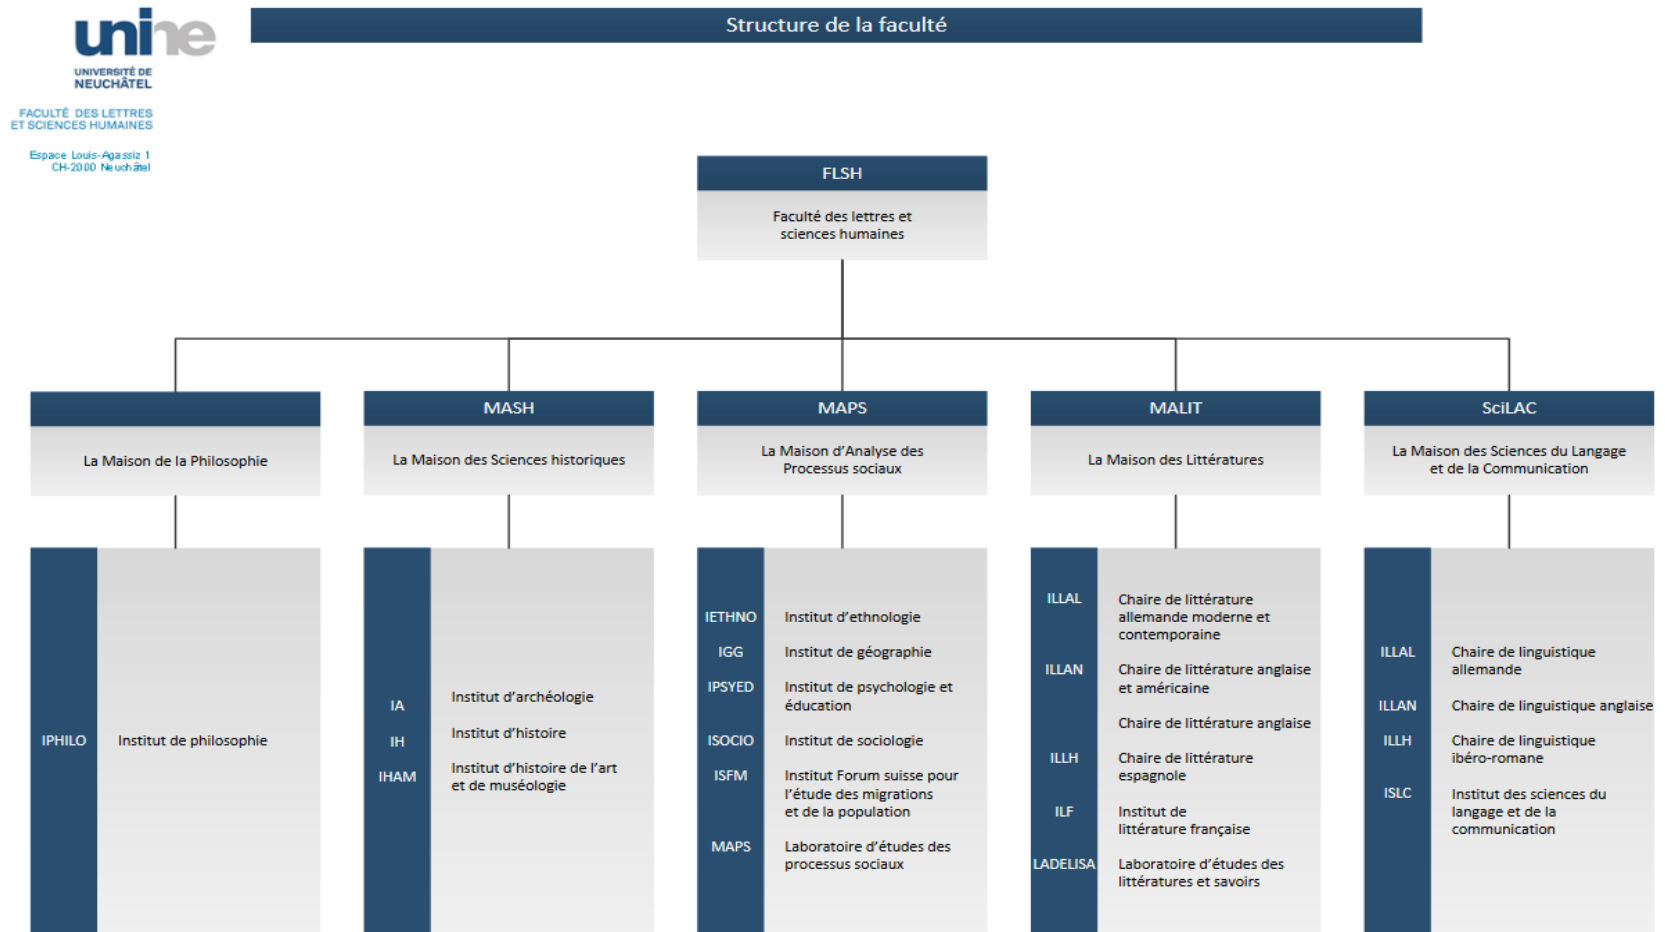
unine
UNIVERSITÉ DE NEUCHÂTEL

FACULTÉ DES LETTRES ET SCIENCES HUMAINES

Espace Louis-Agassiz 1
CH-2000 Neuchâtel

Structure de la faculté

FLSH
Faculté des lettres et sciences humaines

La Maison de la Philosophie

IPHILO Institut de philosophie

MASH
La Maison des Sciences historiques

IA Institut d'archéologie
IH Institut d'histoire
IHAM Institut d'histoire de l'art et de muséologie

MAPS
La Maison d'Analyse des Processus sociaux

IETHNO Institut d'ethnologie
IGG Institut de géographie
IPSYED Institut de psychologie et éducation
ISOCIO Institut de sociologie
ISFM Institut Forum suisse pour l'étude des migrations et de la population
MAPS Laboratoire d'études des processus sociaux

MALIT
La Maison des Littératures

ILLAL Chaire de littérature allemande moderne et contemporaine
ILLAN Chaire de littérature anglaise et américaine
Chaire de littérature anglaise
ILLH Chaire de littérature espagnole
ILF Institut de littérature française
LADELISA Laboratoire d'études des littératures et savoirs

SciLAC
La Maison des Sciences du Langage et de la Communication

ILLAL Chaire de linguistique allemande
ILLAN Chaire de linguistique anglaise
ILLH Chaire de linguistique ibéro-romane
ISLC Institut des sciences du langage et de la communication